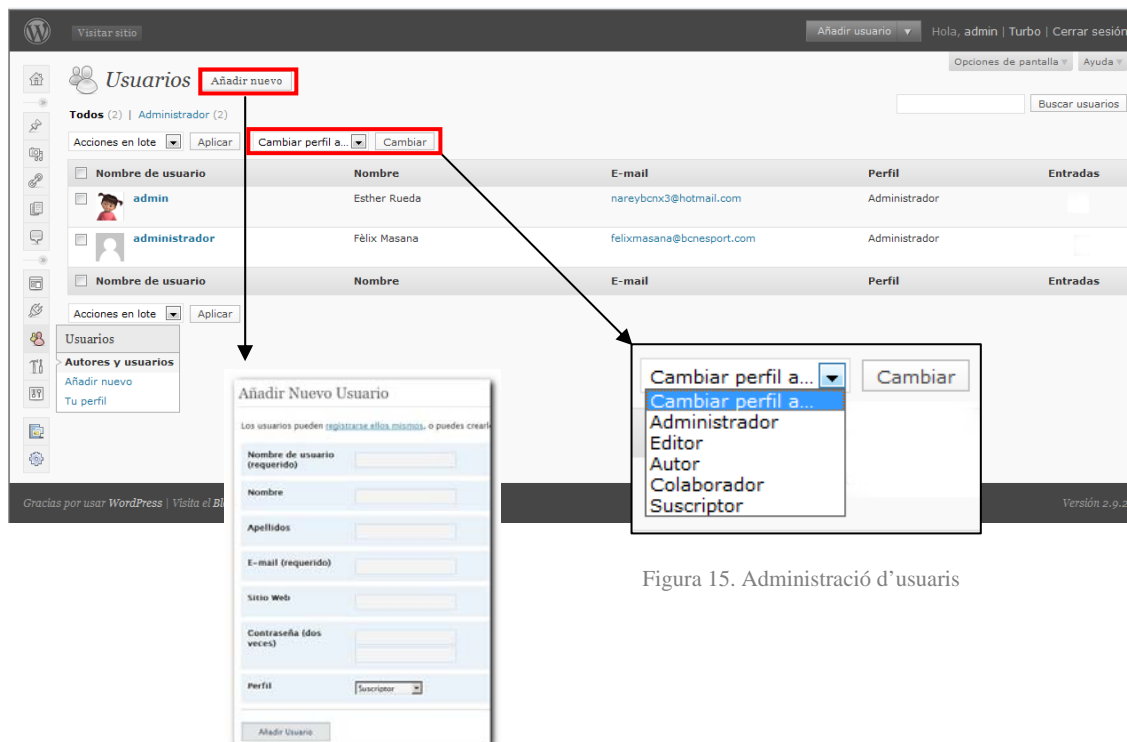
Visitar sitio

Añadir usuario ▾ Hola, admin | Turbo | Cerrar sesión

Opciones de pantalla ▾ Ayuda ▾

Usuarios Añadir nuevo

Todos (2) | Administrador (2)

Buscar usuarios

Acciones en lote Aplicar Cambiar perfil a... Cambiar

| Nombre de usuario | Nombre | E-mail | Perfil | Entradas |
|---|---|---|---|---|
| admin | Esther Rueda | nareybcnx3@hotmail.com | Administrador | |
| administrador | Fèlix Masana | felixmasana@bcnesport.com | Administrador | |
| Nombre de usuario | Nombre | E-mail | Perfil | Entradas |

Acciones en lote Aplicar

Usuarios
Autores y usuarios
Añadir nuevo
Tu perfil

Añadir Nuevo Usuario

Los usuarios pueden registrarse ellos mismos, o puedes crearl

Nombre de usuario (requerido)
Nombre
Apellidos
E-mail (requerido)
Sitio Web
Contraseña (dos veces)
Perfil Suscriptor

Añadir Usuario

Cambiar perfil a... Cambiar
Cambiar perfil a...
Administrador
Editor
Autor
Colaborador
Suscriptor

Gracias por usar WordPress | Visita el Bl

Versión 2.9.2

Figura 15. Administració d'usuaris